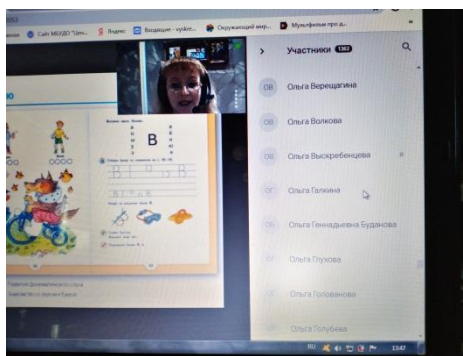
Сайт МБУДО "Цен... Яндекс Входящие - vyskre... Окружающий мир... Мультфильм про д...

В

Участники 1362

ОВ Ольга Верещагина

ОВ Ольга Волкова

ОВ Ольга Выскребенцева

ОГ Ольга Галкина

ОБ Ольга Геннадьевна Буданова

ОГ Ольга Глухова

ОГ Ольга Голованова

ОГ Ольга Голубева

RU 13:47